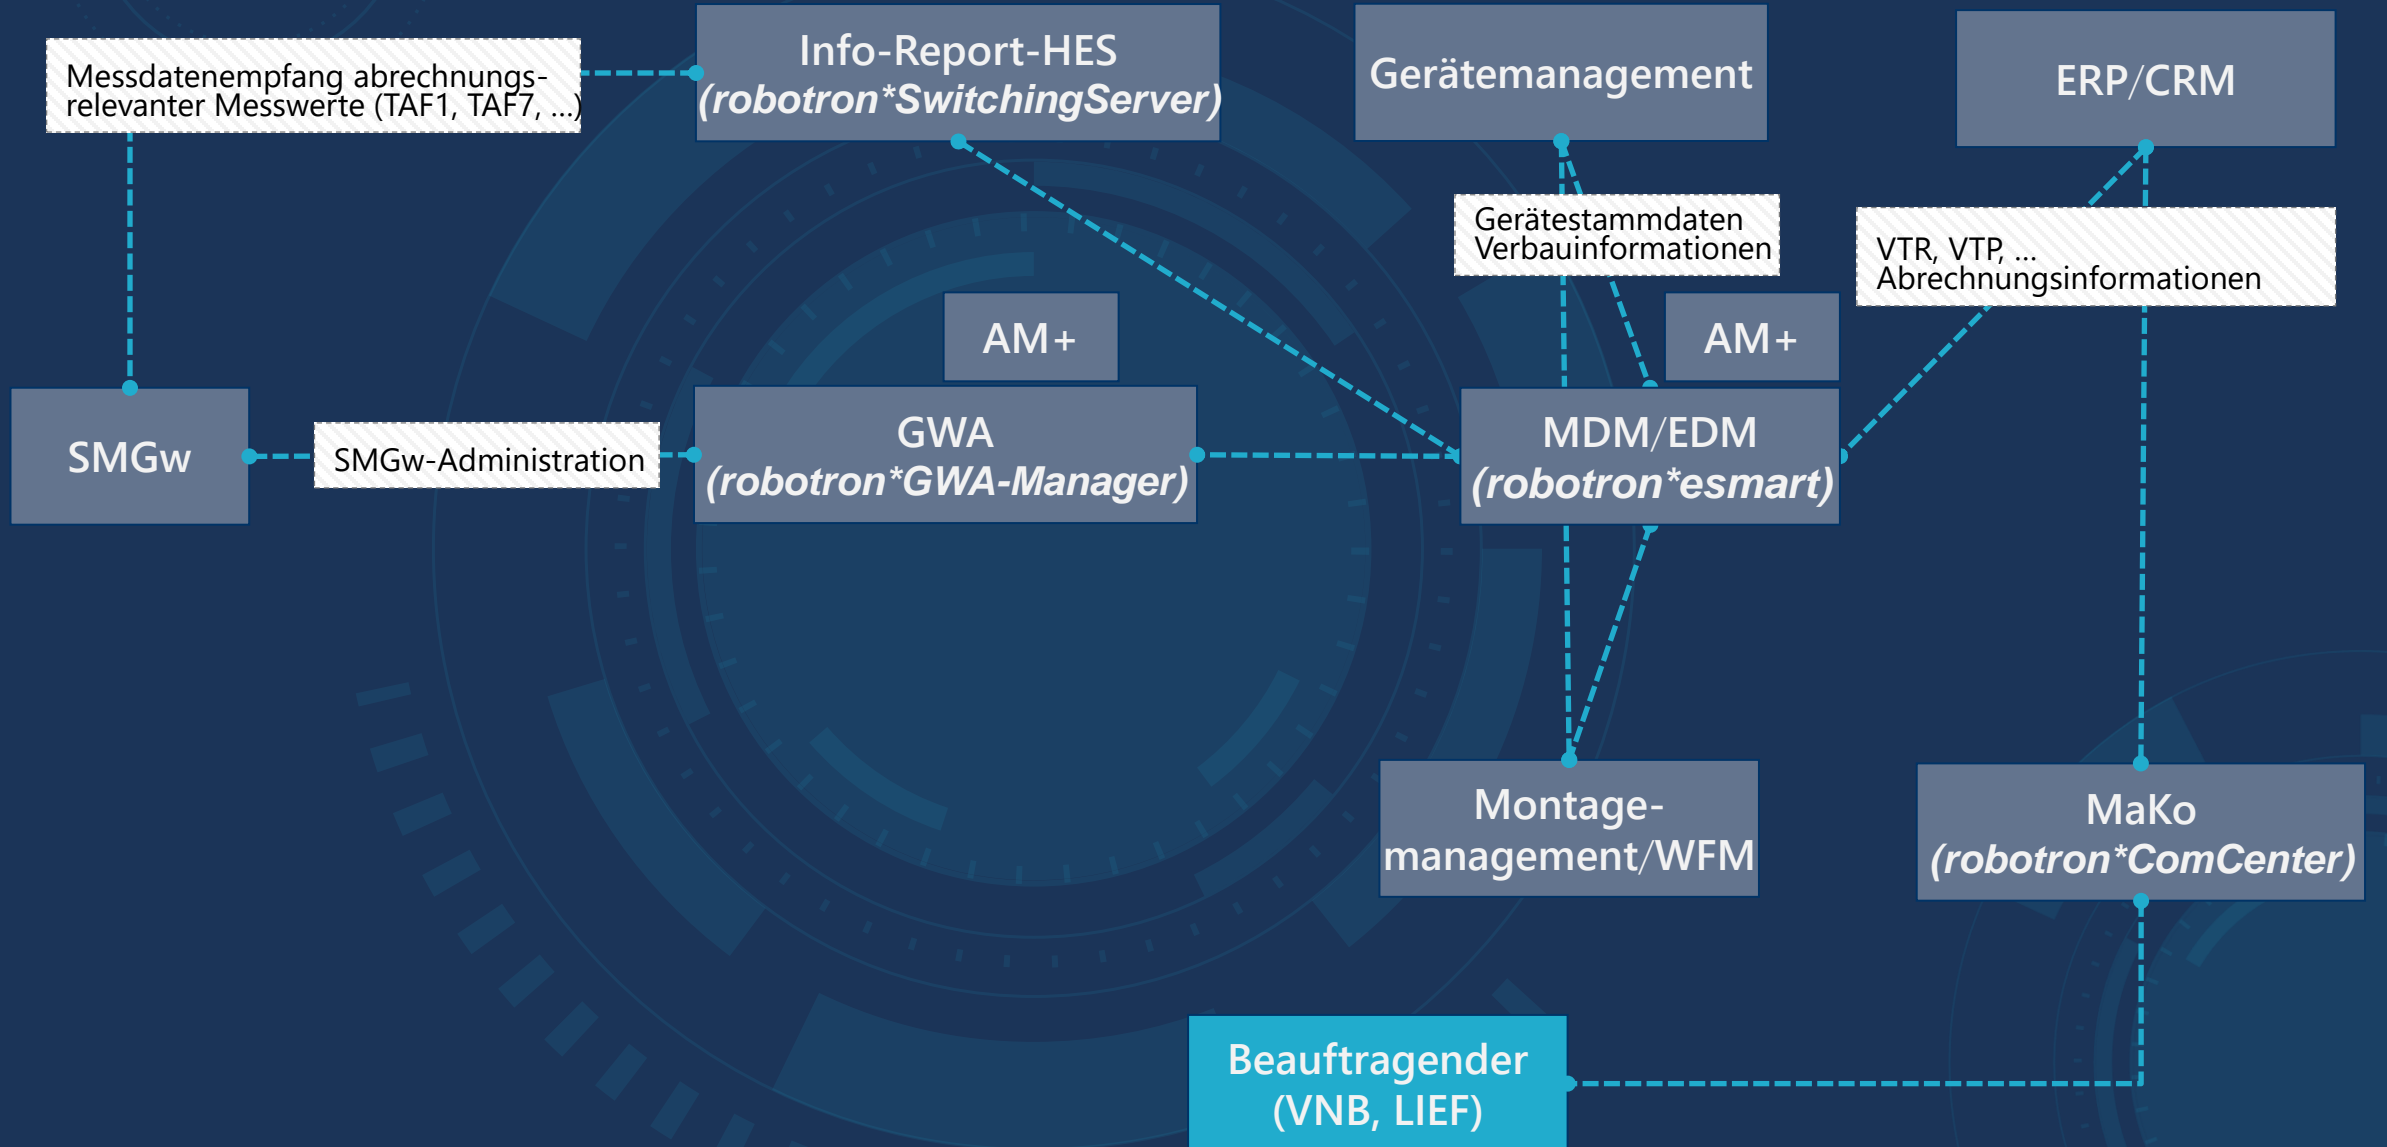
Messdatenempfang abrechnungsrelevanter Messwerte (TAF1, TAF7, ...)

Info-Report-HES
(robotron*SwitchingServer)

Gerätemanagement

ERP/CRM

Gerätestammdaten
Verbauinformationen

VTR, VTP, ...
Abrechnungsinformationen

AM+

AM+

SMGw

SMGw-Administration

GWA
(robotron*GWA-Manager)

MDM/EDM
(robotron*esmart)

Montagemanagement/WFM

MaKo
(robotron*ComCenter)

Beauftragender
(VNB, LIEF)